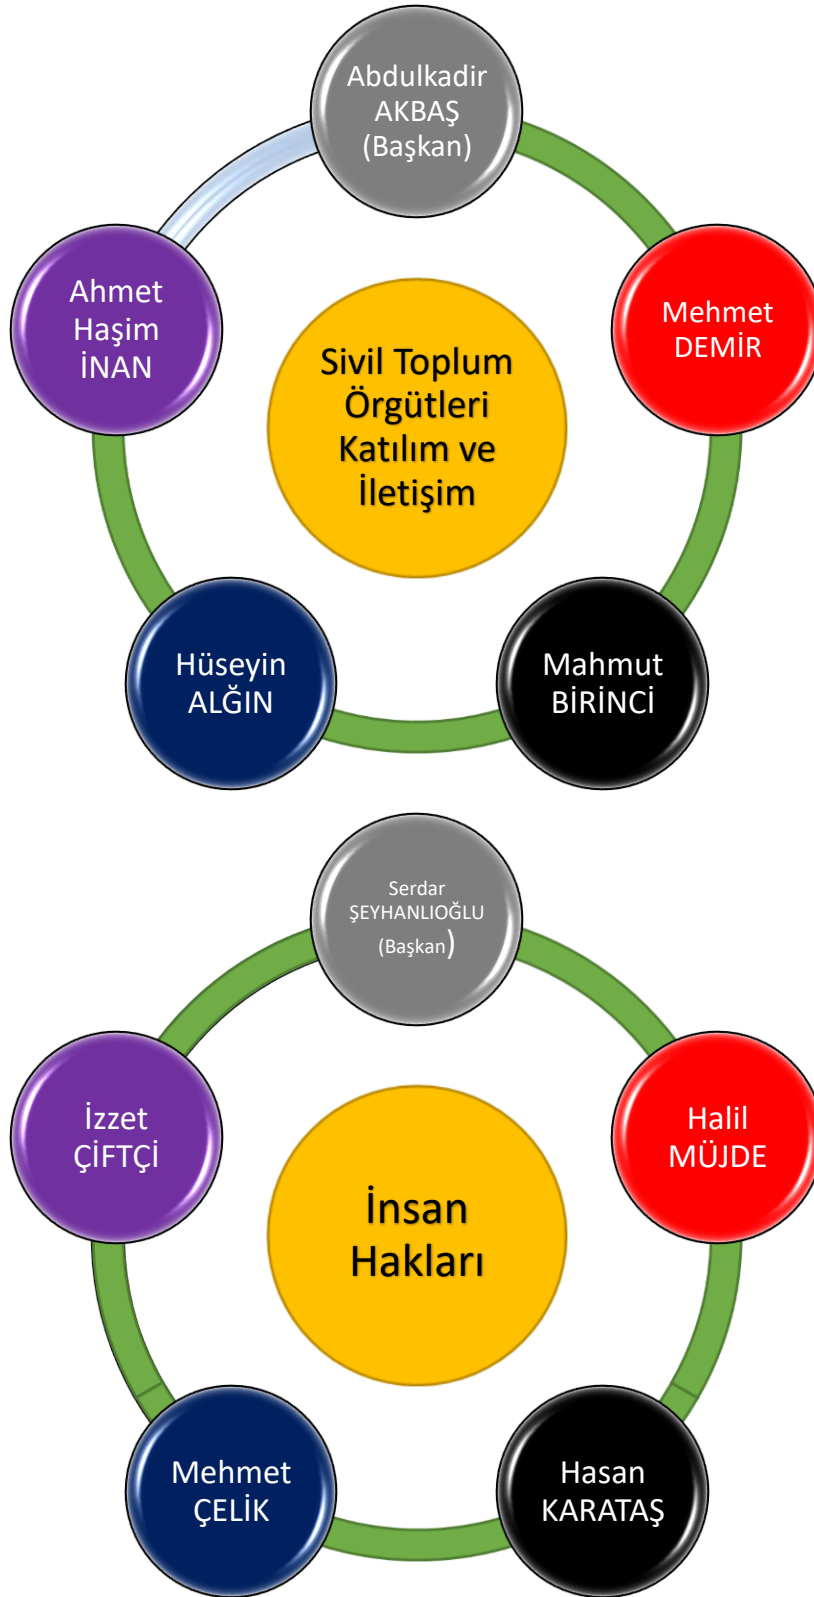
Abdulkadir AKBAŞ (Başkan)

Mehmet DEMİR

Mahmut BİRİNCİ

Hüseyin ALĞIN

Ahmet Haşim İNAN

Sivil Toplum Örgütleri Katılım ve İletişim

Serdar ŞEYHANLIOĞLU (Başkan)

Halil MÜJDE

Hasan KARATAŞ

Mehmet ÇELİK

İzzet ÇİFTÇİ

İnsan Hakları